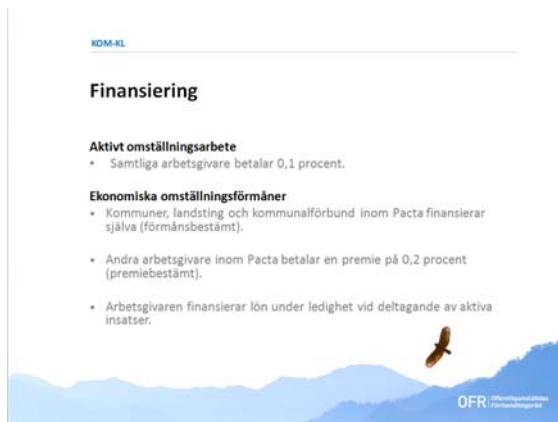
KOM-KL

Finansiering

Aktivt omställningsarbete
• Samtliga arbetsgivare betalar 0,1 procent.

Ekonomiska omställningsförmåner
• Kommuner, landsting och kommunalförbund inom Pacta finansierar själva (förmånsbestämt).

• Andra arbetsgivare inom Pacta betalar en premie på 0,2 procent (premiebestämt).

• Arbetsgivaren finansierar lön under ledighet vid deltagande av aktiva insatser.

OFR Offentliganställdas Förhandlingsråd